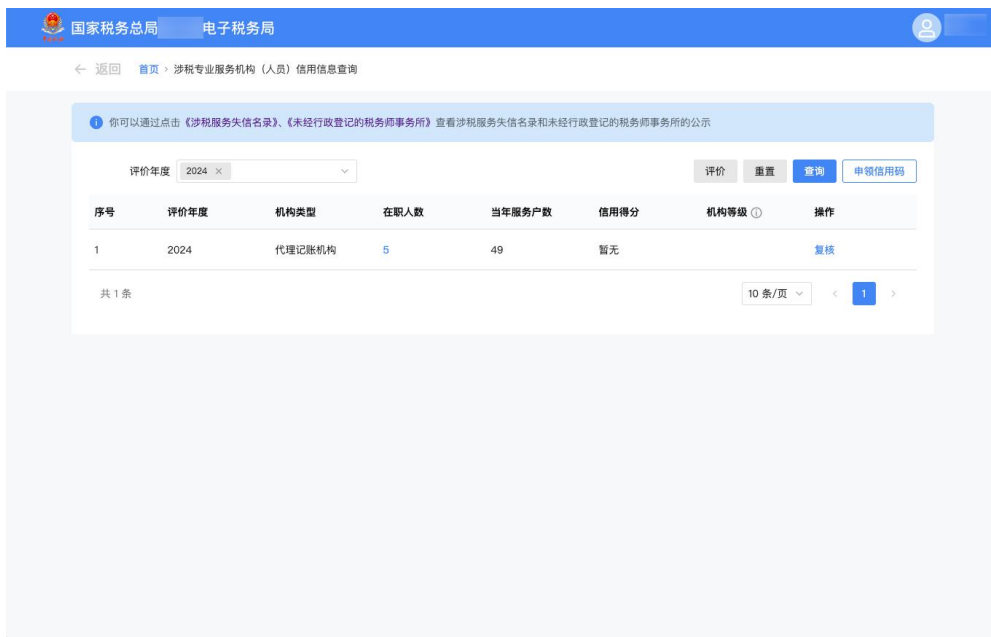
国家税务总局 电子税务局

← 返回 首页 › 涉税专业服务机构（人员）信用信息查询

你可以通过点击《涉税服务失信名录》、《未经行政登记的税务师事务所》查看涉税服务失信名录和未经行政登记的税务师事务所的公示

评价年度 2024 ×

评价 重置 查询 申领信用码

| 序号 | 评价年度 | 机构类型 | 在职人数 | 当年服务户数 | 信用得分 | 机构等级 | 操作 |
|---|---|---|---|---|---|---|---|
| 1 | 2024 | 代理记账机构 | 5 | 49 | 暂无 |  | 复核 |

共 1 条

10 条/页 1